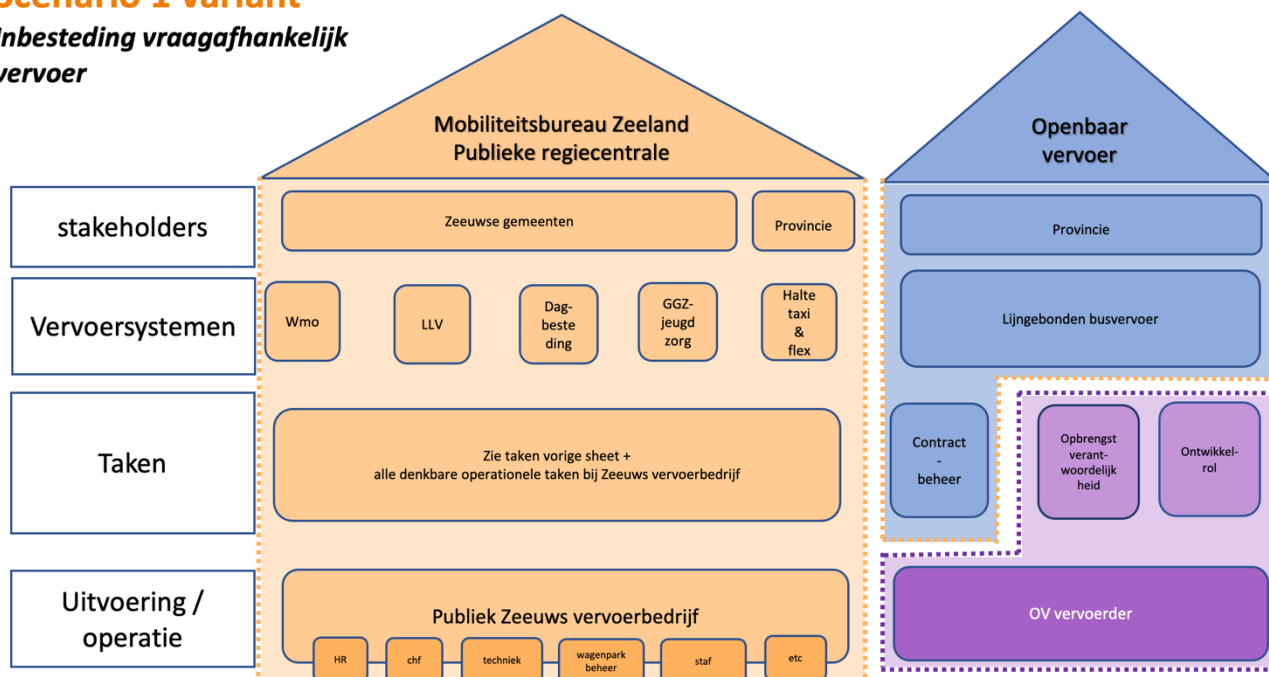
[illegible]
nbesteding vraagafhankelijk vervoer

Mobiliteitsbureau Zeeland
Publieke regiecentrale

Openbaar vervoer

stakeholders

Zeeuwse gemeenten

Provincie

Provincie

Vervoersystemen

Wmo

LLV

Dagbesteding

GGZ-jeugdzorg

Halte taxi & flex

Lijngebonden busvervoer

Taken

Zie taken vorige sheet +
alle denkbare operationele taken bij Zeeuws vervoerbedrijf

Contract - beheer

Opbrengst verantwoordelijkheid

Ontwikkelrol

Uitvoering / operatie

Publiek Zeeuws vervoerbedrijf

HR

chf

techniek

wagenpark beheer

staf

etc

OV vervoerder